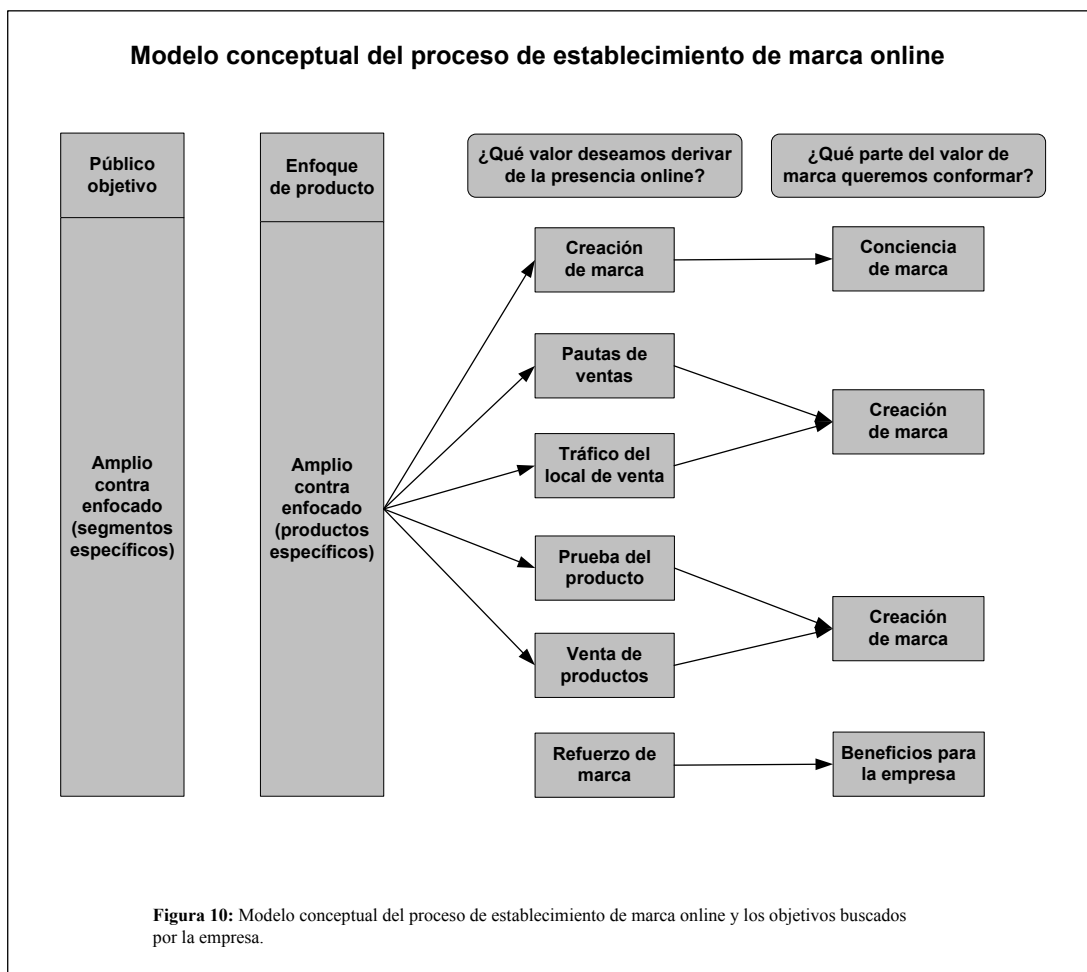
Modelo conceptual del proceso de establecimiento de marca online

Público objetivo

Amplio contra enfocado (segmentos específicos)

Enfoque de producto

Amplio contra enfocado (productos específicos)

¿Qué valor deseamos derivar de la presencia online?

¿Qué parte del valor de marca queremos conformar?

Creación de marca

Conciencia de marca

Pautas de ventas

Creación de marca

Tráfico del local de venta

Prueba del producto

Creación de marca

Venta de productos

Refuerzo de marca

Beneficios para la empresa

Figura 10: Modelo conceptual del proceso de establecimiento de marca online y los objetivos buscados por la empresa.